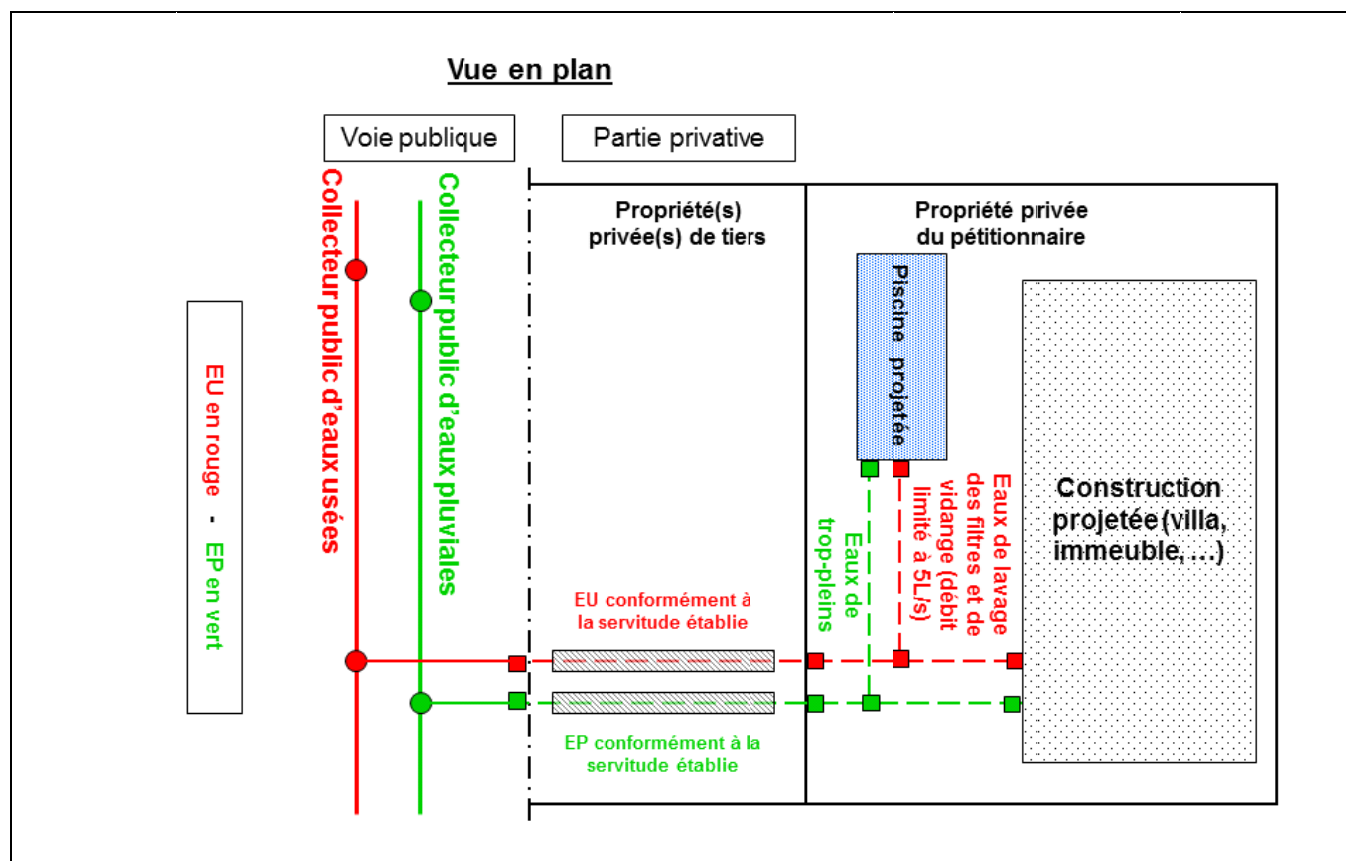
Vue en plan

Voie publique

Partie privative

Collecteur public d'eaux usées

Collecteur public d'eaux pluviales

Propriété(s) privée(s) de tiers

Propriété privée du pétitionnaire

Piscine projetée

EU en rouge - EP en vert

Construction projetée (villa, immeuble, …)

Eaux de lavage des filtres et de vidange (débit limité à 5L/s)

Eaux de trop-pleins

EU conformément à la servitude établie

EP conformément à la servitude établie